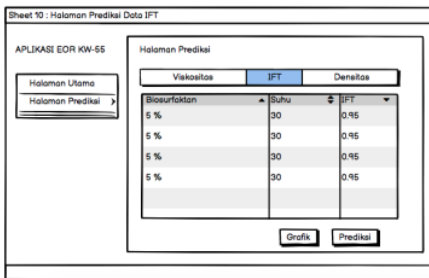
Sheet 10 : Halaman Predikasi Data IFT

APLIKASI EOR KW-55

Halaman Utama

Halaman Predikai >

Halaman Prediksi

Viskositas | IFT | Densitas

| Biosurfaktan ▲ | Suhu ⇕ | IFT ▼ |
|---|---|---|
| 5 % | 30 | 0.95 |
| 5 % | 30 | 0.95 |
| 5 % | 30 | 0.95 |
| 5 % | 30 | 0.95 |
| | | |
| | | |

Grafik

Prediksi